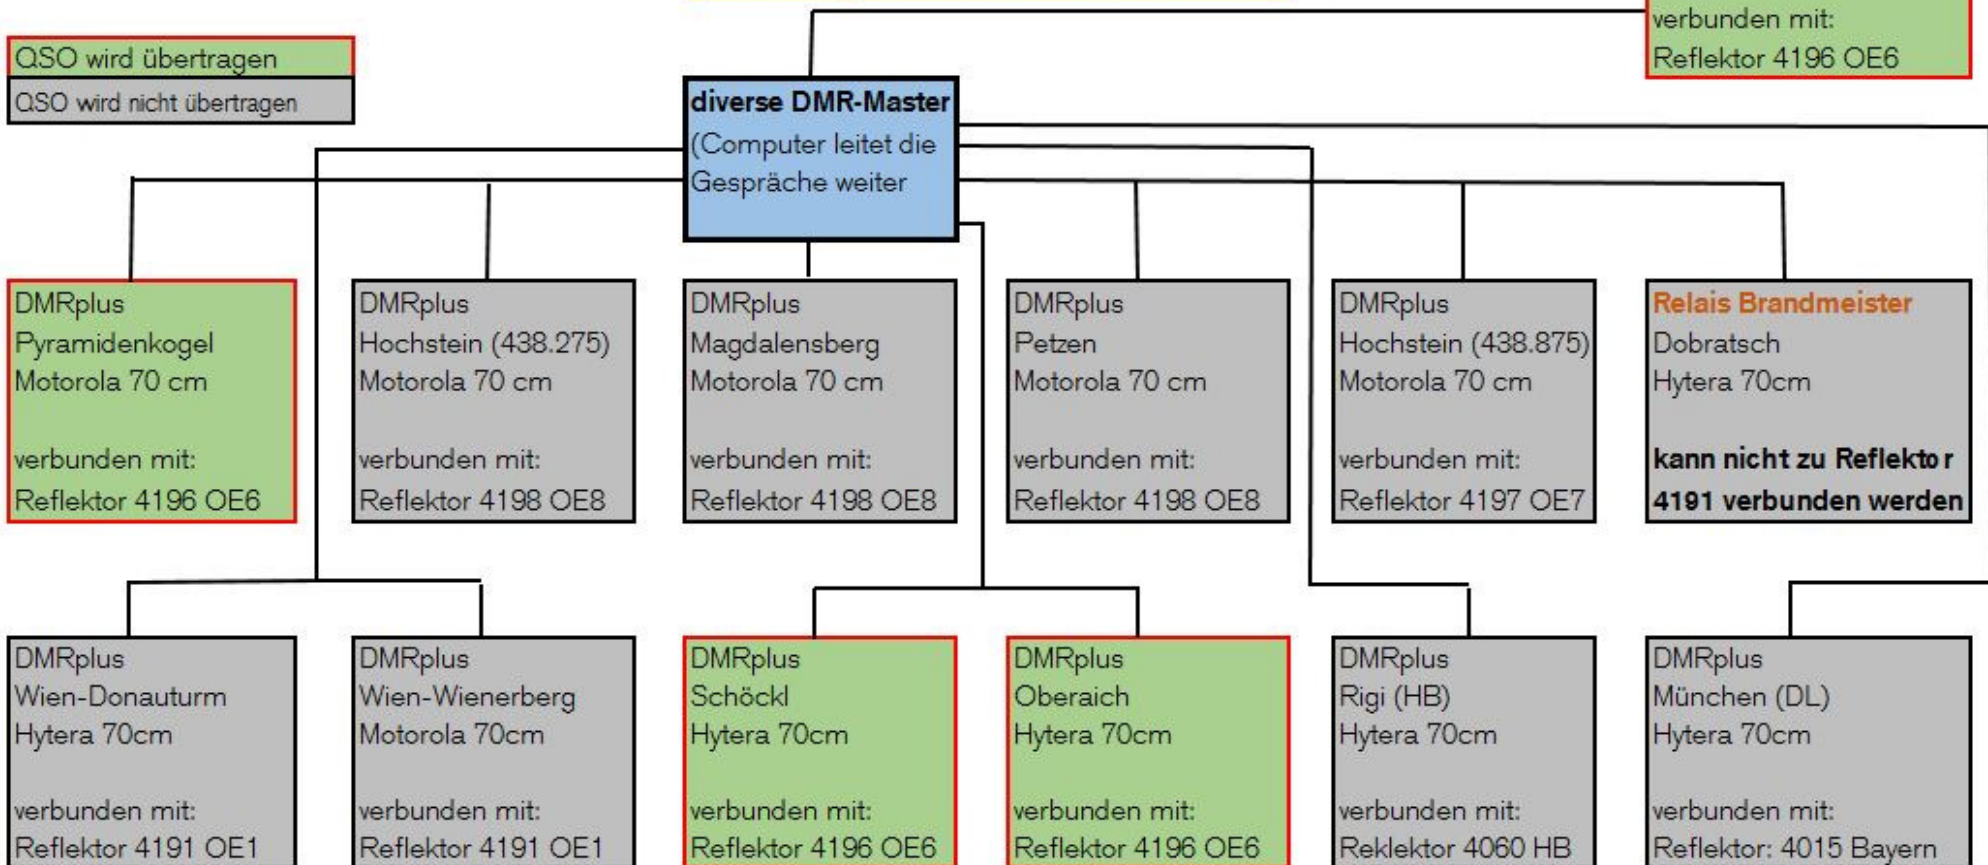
QSO wird übertragen

QSO wird nicht übertragen

verbunden mit:
Reflektor 4196 OE6

diverse DMR-Master
(Computer leitet die Gespräche weiter

DMRplus
Pyramidenkogel
Motorola 70 cm

verbunden mit:
Reflektor 4196 OE6

DMRplus
Hochstein (438.275)
Motorola 70 cm

verbunden mit:
Reflektor 4198 OE8

DMRplus
Magdalensberg
Motorola 70 cm

verbunden mit:
Reflektor 4198 OE8

DMRplus
Petzen
Motorola 70 cm

verbunden mit:
Reflektor 4198 OE8

DMRplus
Hochstein (438.875)
Motorola 70 cm

verbunden mit:
Reflektor 4197 OE7

Relais Brandmeister
Dobratsch
Hytera 70cm

kann nicht zu Reflektor 4191 verbunden werden

DMRplus
Wien-Donauturm
Hytera 70cm

verbunden mit:
Reflektor 4191 OE1

DMRplus
Wien-Wienerberg
Motorola 70cm

verbunden mit:
Reflektor 4191 OE1

DMRplus
Schöckl
Hytera 70cm

verbunden mit:
Reflektor 4196 OE6

DMRplus
Oberaich
Hytera 70cm

verbunden mit:
Reflektor 4196 OE6

DMRplus
Rigi (HB)
Hytera 70cm

verbunden mit:
Reklektor 4060 HB

DMRplus
München (DL)
Hytera 70cm

verbunden mit:
Reflektor: 4015 Bayern